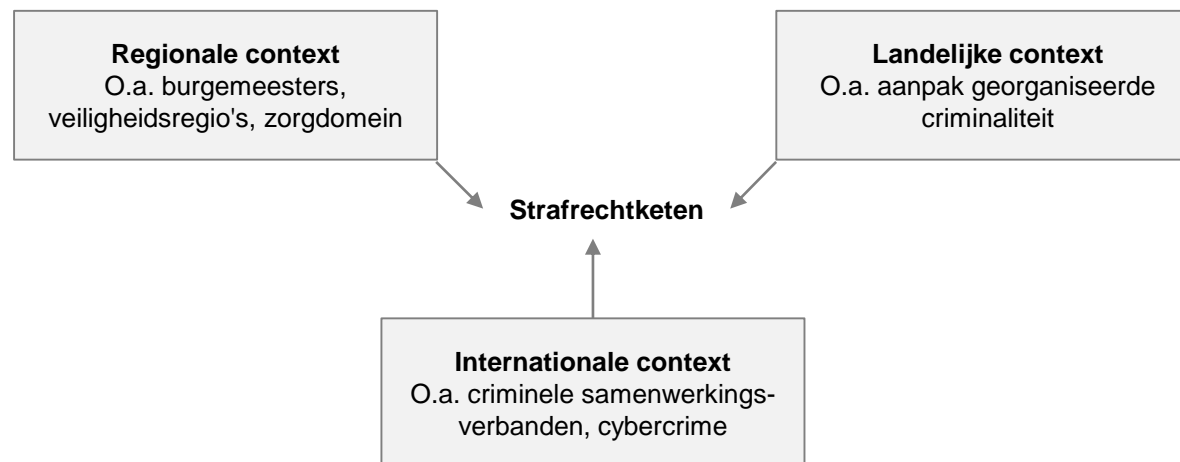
**Regionale context**
O.a. burgemeesters, veiligheidsregio's, zorgdomein

**Landelijke context**
O.a. aanpak georganiseerde criminaliteit

**Strafrechtketen**

**Internationale context**
O.a. criminele samenwerkingsverbanden, cybercrime